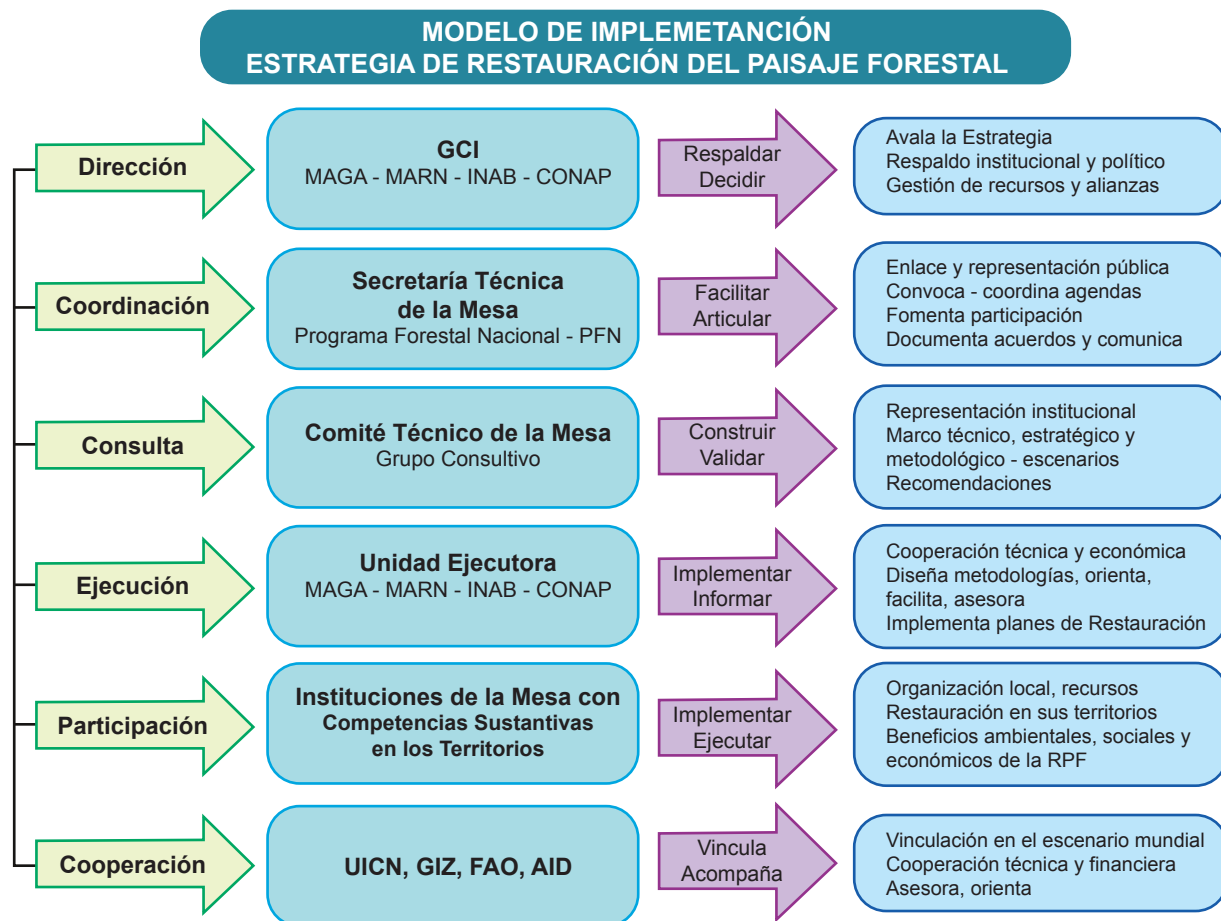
MODELO DE IMPLEMETANCIÓN
ESTRATEGIA DE RESTAURACIÓN DEL PAISAJE FORESTAL

Dirección

GCI
MAGA - MARN - INAB - CONAP

Respaldar
Decidir

Avala la Estrategia
Respaldo institucional y político
Gestión de recursos y alianzas

Coordinación

Secretaría Técnica de la Mesa
Programa Forestal Nacional - PFN

Facilitar
Articular

Enlace y representación pública
Convoca - coordina agendas
Fomenta participación
Documenta acuerdos y comunica

Consulta

Comité Técnico de la Mesa
Grupo Consultivo

Construir
Validar

Representación institucional
Marco técnico, estratégico y metodológico - escenarios
Recomendaciones

Ejecución

Unidad Ejecutora
MAGA - MARN - INAB - CONAP

Implementar
Informar

Cooperación técnica y económica
Diseña metodologías, orienta, facilita, asesora
Implementa planes de Restauración

Participación

Instituciones de la Mesa con
Competencias Sustantivas en los Territorios

Implementar
Ejecutar

Organización local, recursos
Restauración en sus territorios
Beneficios ambientales, sociales y económicos de la RPF

Cooperación

UICN, GIZ, FAO, AID

Vincula
Acompaña

Vinculación en el escenario mundial
Cooperación técnica y financiera
Asesora, orienta